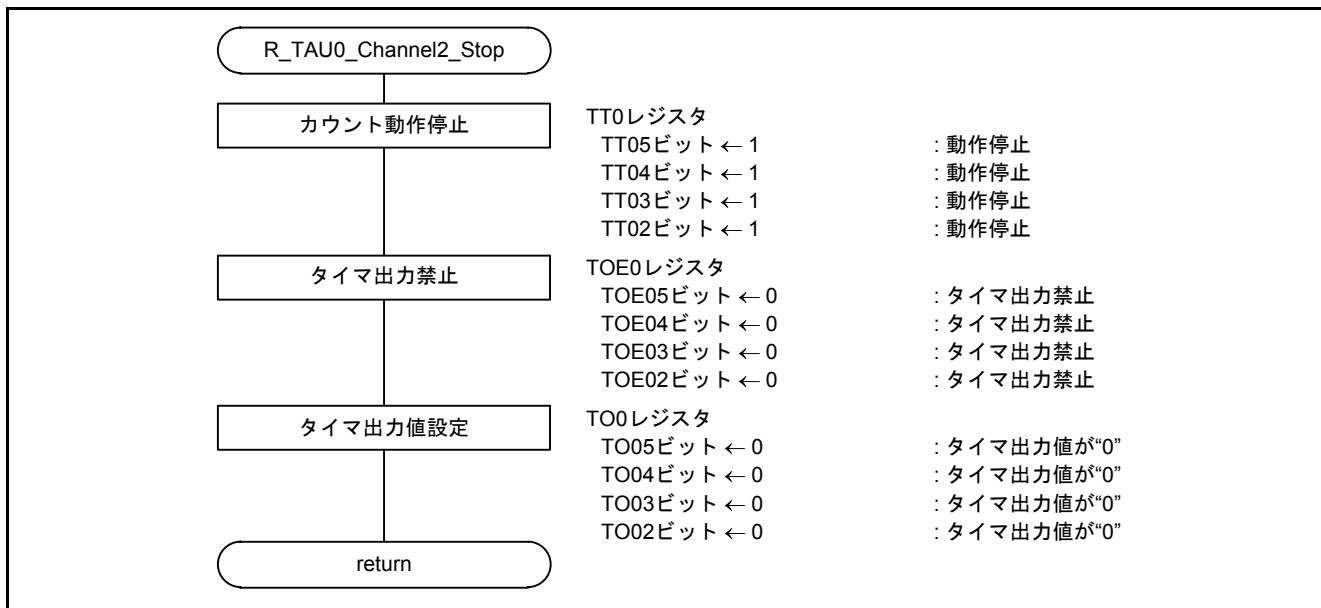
R_TAU0_Channel2_Stop

カウント動作停止

TT0レジスタ
TT05ビット ← 1 : 動作停止
TT04ビット ← 1 : 動作停止
TT03ビット ← 1 : 動作停止
TT02ビット ← 1 : 動作停止

タイマ出力禁止

TOE0レジスタ
TOE05ビット ← 0 : タイマ出力禁止
TOE04ビット ← 0 : タイマ出力禁止
TOE03ビット ← 0 : タイマ出力禁止
TOE02ビット ← 0 : タイマ出力禁止

タイマ出力値設定

TO0レジスタ
TO05ビット ← 0 : タイマ出力値が“0”
TO04ビット ← 0 : タイマ出力値が“0”
TO03ビット ← 0 : タイマ出力値が“0”
TO02ビット ← 0 : タイマ出力値が“0”

return